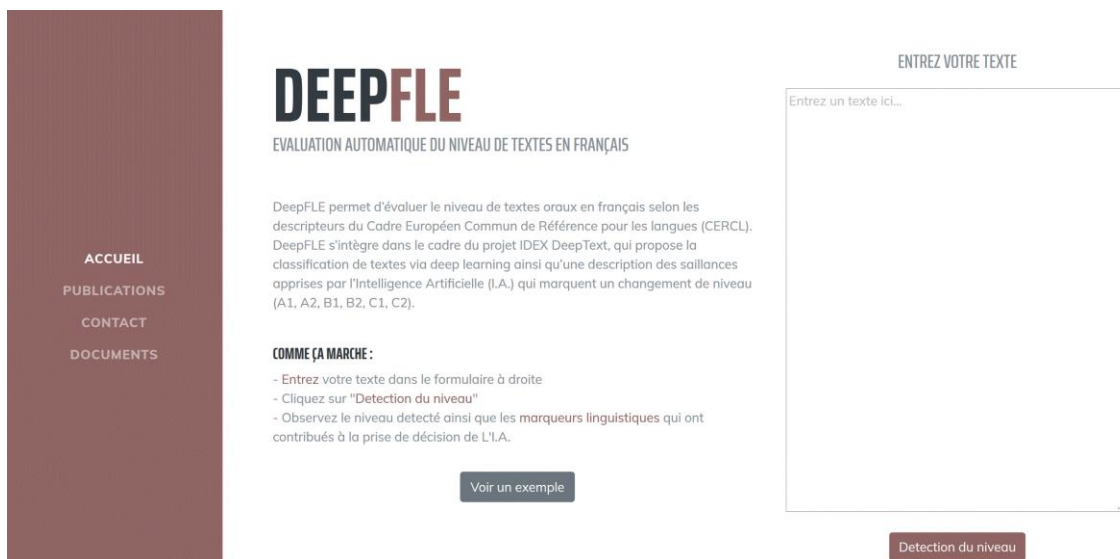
ACCUEIL
PUBLICATIONS
CONTACT
DOCUMENTS

DEEPFLE

EVALUATION AUTOMATIQUE DU NIVEAU DE TEXTES EN FRANÇAIS

DeepFLE permet d'évaluer le niveau de textes oraux en français selon les descripteurs du Cadre Européen Commun de Référence pour les langues (CERCL). DeepFLE s'intègre dans le cadre du projet IDEX DeepText, qui propose la classification de textes via deep learning ainsi qu'une description des saillances apprises par l'Intelligence Artificielle (I.A.) qui marquent un changement de niveau (A1, A2, B1, B2, C1, C2).

COMME ÇA MARCHE :

- Entrez votre texte dans le formulaire à droite
- Cliquez sur "Detection du niveau"
- Observez le niveau detecté ainsi que les marqueurs linguistiques qui ont contribués à la prise de décision de L'I.A.

Voir un exemple

ENTREZ VOTRE TEXTE

Entrez un texte ici...

Detection du niveau